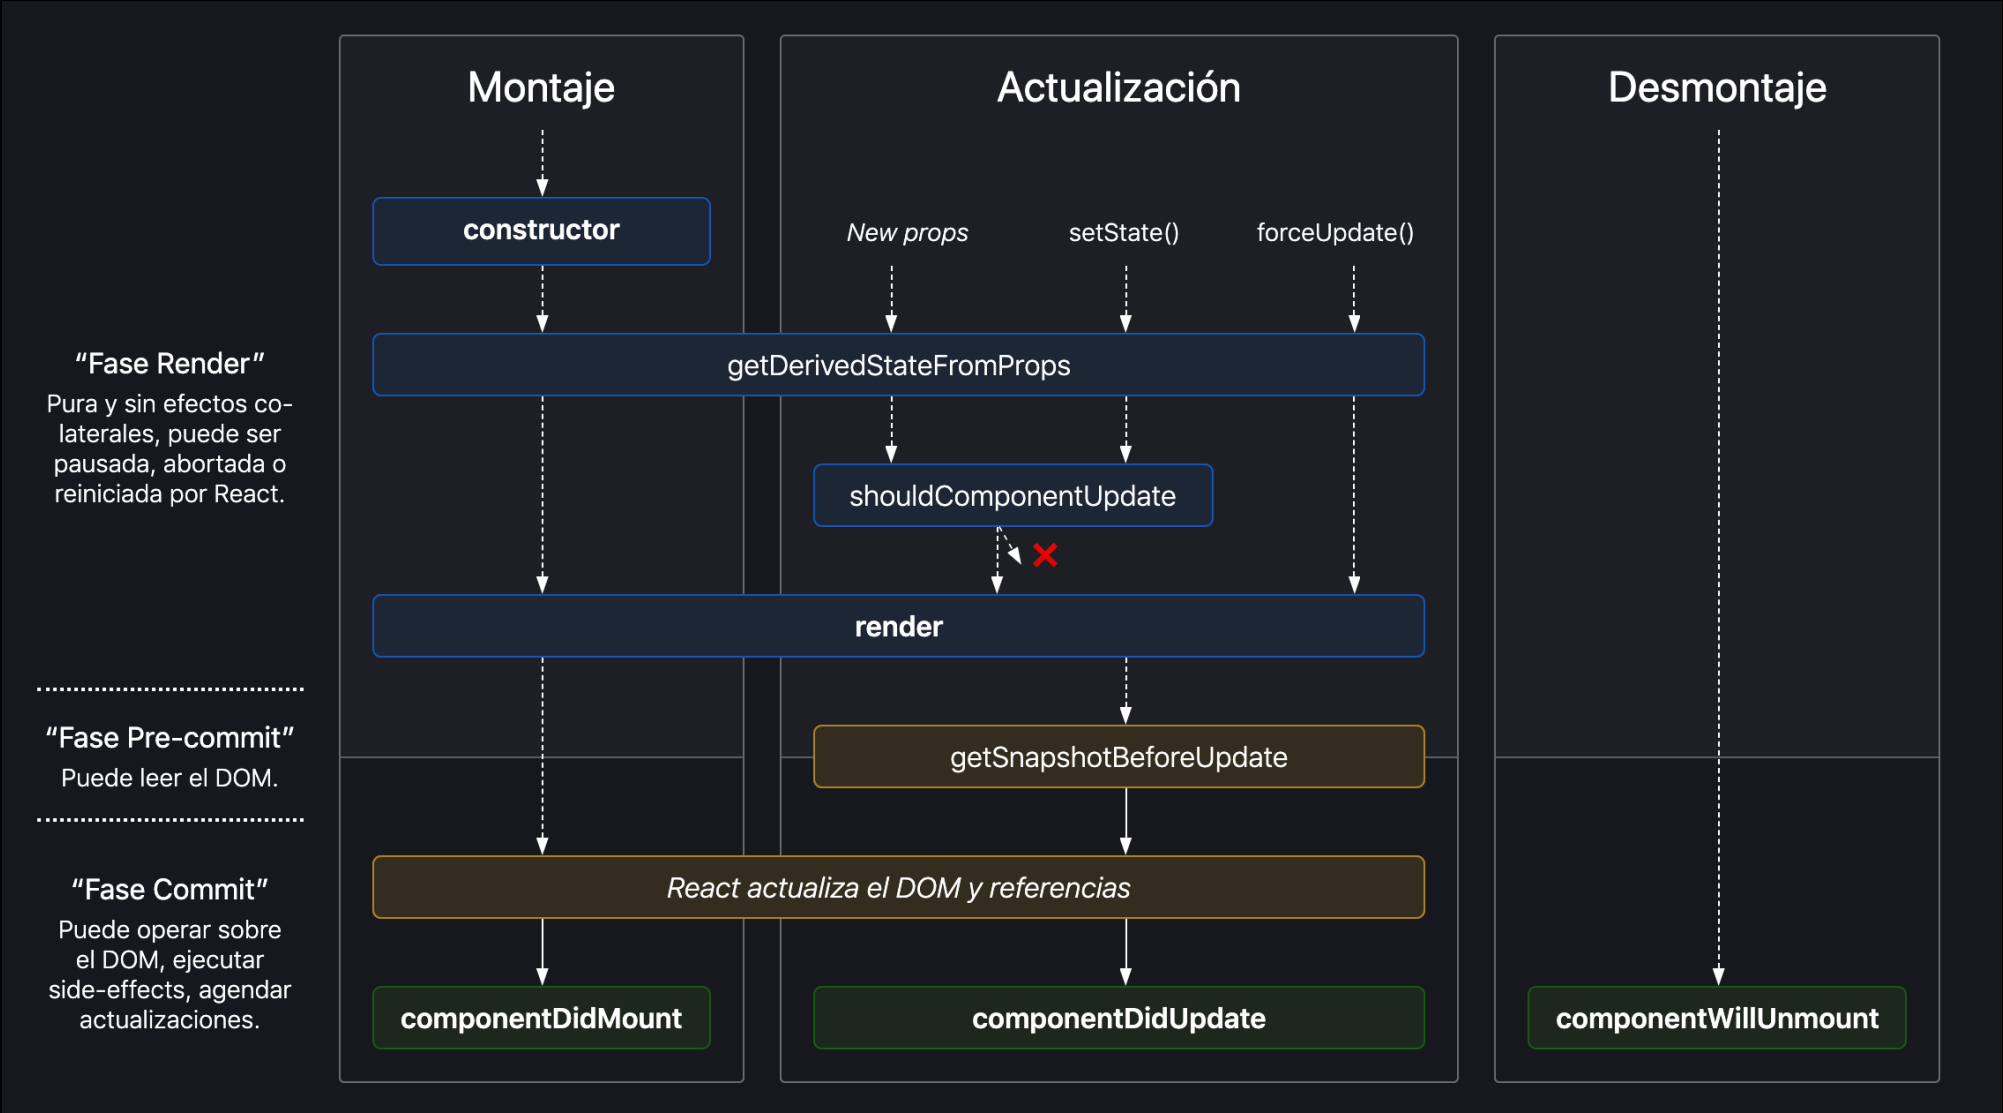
Montaje

Actualización

Desmontaje

constructor

New props

setState()

forceUpdate()

“Fase Render”
Pura y sin efectos colaterales, puede ser pausada, abortada o reiniciada por React.

getDerivedStateFromProps

shouldComponentUpdate

render

“Fase Pre-commit”
Puede leer el DOM.

getSnapshotBeforeUpdate

“Fase Commit”
Puede operar sobre el DOM, ejecutar side-effects, agendar actualizaciones.

React actualiza el DOM y referencias

componentDidMount

componentDidUpdate

componentWillUnmount